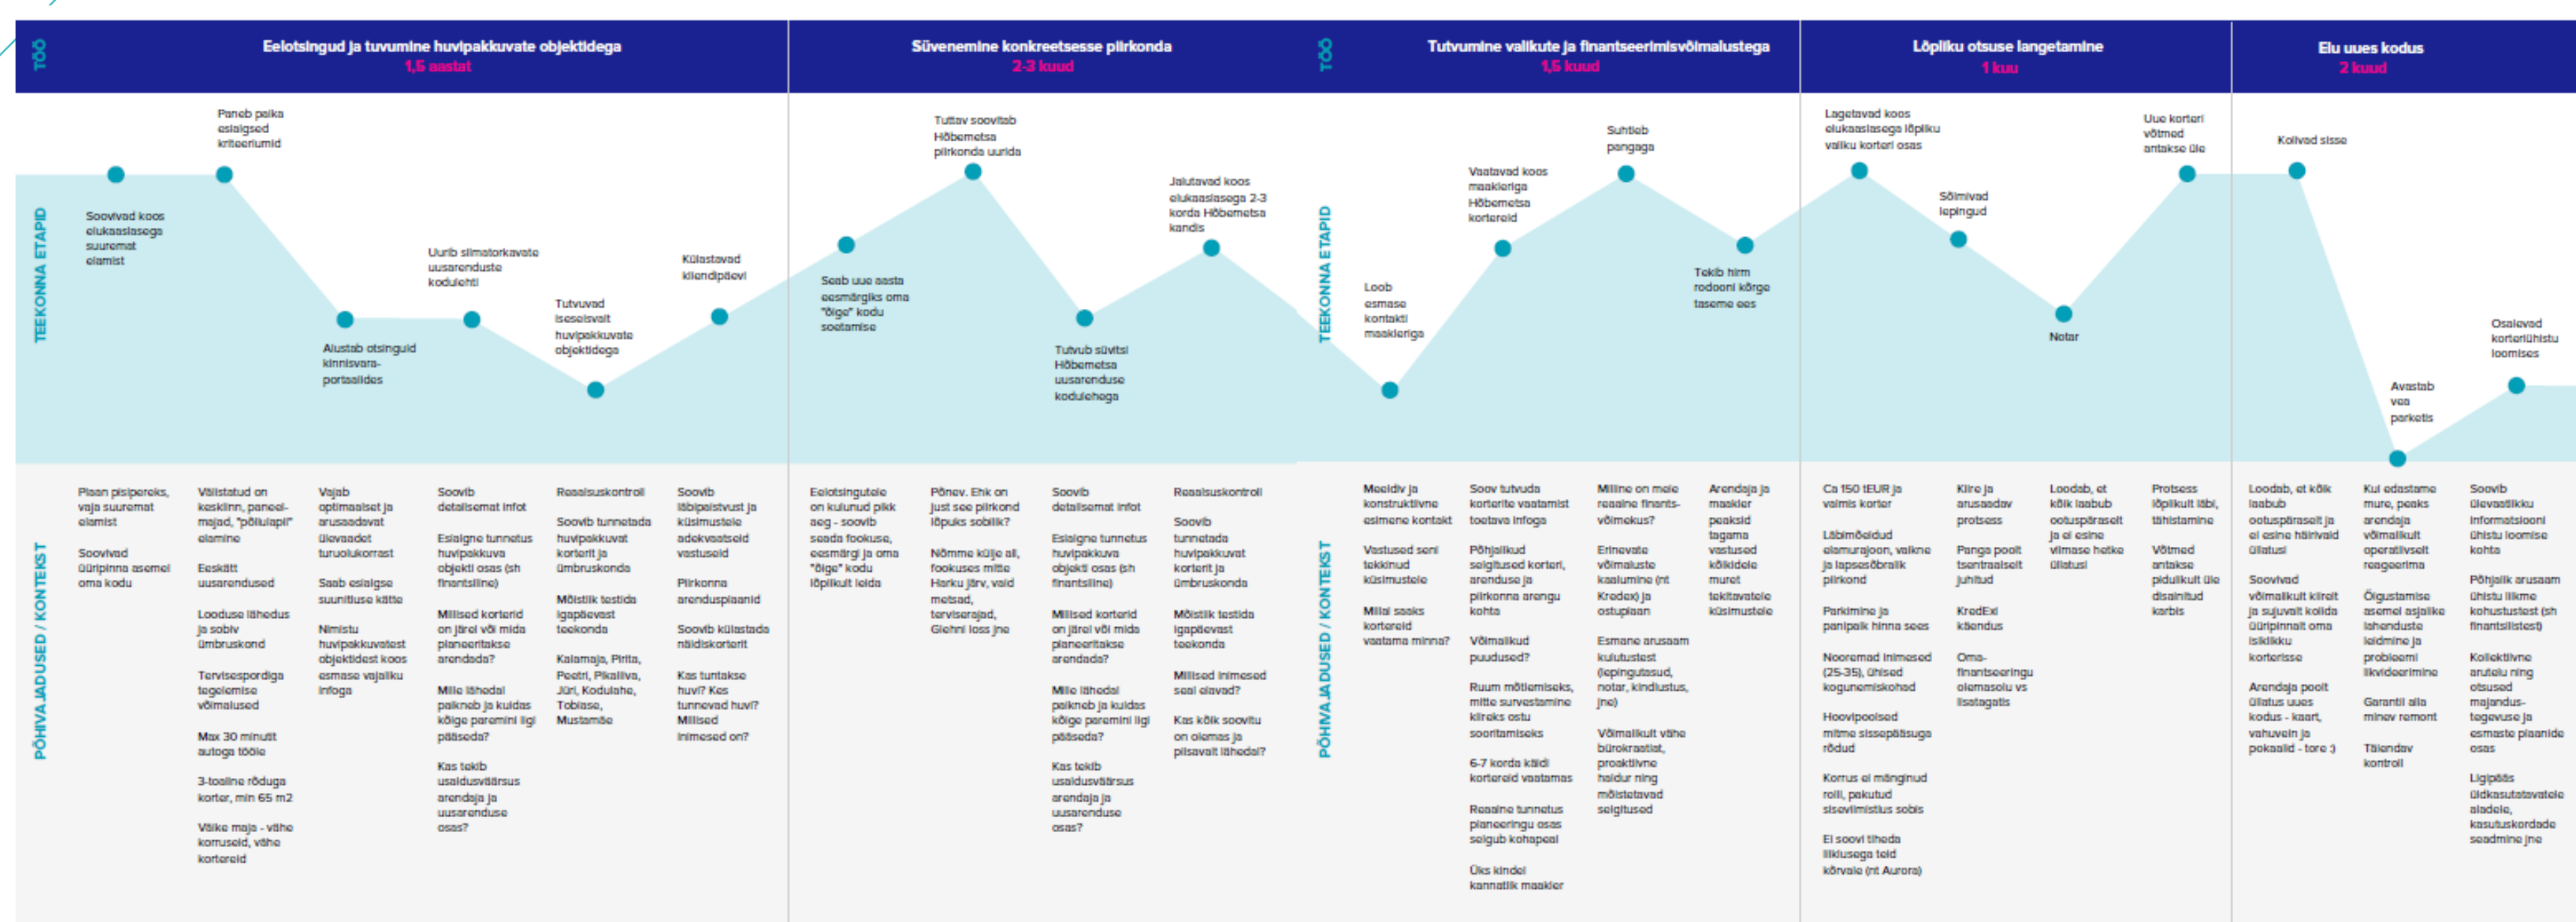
TÖÖ

Eelotsingud ja tutvumine huvipakkuvate objektidega
1,5 aastat

Süvenemine konkreetsesse piirkonda
2-3 kuud

TÖÖ

Tutvumine valikute ja finantseerimisvõimalustega
1,5 kuud

Lõpliku otsuse langetamine
1 kuu

Elu uues kodus
2 kuud

TEEKONNA ETAPID

Soovivad koos elukaaslasega suuremat elamist

Paneb paika esialgsed kriteeriumid

Alustab otsinguid kinnisvaraportaalides

Uurib silmatorkavate uusarenduste kodulehti

Tutvuvad iseseisvalt huvipakkuvate objektidega

Külastavad kliendipäevi

Seab uue aasta eesmärgiks oma "õige" kodu soetamise

Tuttav soovitab Hõbemetsa piirkonda uurida

Tutvub süvitsi Hõbemetsa uusarenduse kodulehega

Jalutavad koos elukaaslasega 2-3 korda Hõbemetsa kandis

TEEKONNA ETAPID

Loob esmase kontakti maakleriga

Vaatavad koos maakleriga Hõbemetsa kortereid

Suhtleb pangaga

Tekib hirm rodooni kõrge taseme ees

Lagetavad koos elukaaslasega lõpliku valiku korteri osas

Sõlmivad lepingud

Notar

Uue korteri võtmed antakse üle

Kolivad sisse

Avastab vea parketis

Osalevad korteriühistu loomises

PÕHIVAJADUSED / KONTEKST

Plaan pisipereks, vaja suuremat elamist

Soovivad üüripinna asemel oma kodu

Välistatud on kesklinn, paneelmajad, "põlulapil" elamine

Eeskätt uusarendused

Looduse lähedus ja sobiv ümbruskond

Tervisespordiga tegelemise võimalused

Max 30 minutit autoga tööle

3-toaline rõduga korter, min 65 m2

Väike maja - vähe korruseid, vähe kortereid

Vajab optimaalset ja arusaadavat ülevaadet turuolukorrast

Saab esialgse suunituse kätte

Nimistu huvipakkuvatest objektidest koos esmase vajaliku infoga

Soovib detailsemat infot

Esialgne tunnetus huvipakkuva objekti osas (sh finantsiline)

Millised korterid on järel või mida planeeritakse arendada?

Mile lähedal paikneb ja kuidas kõige paremini sinna pääseda?

Kas tekib usaldusväärsus arendaja ja uusarenduse osas?

Reaalsuskontroll

Soovib tunnetada huvipakkuvat korterit ja ümbruskonda

Mõistlik testida igapäevast teekonda

Kalamaja, Pirita, Peetri, Pikaliiva, Jüri, Kodulahe, Tobiase, Mustamäe

Soovib läbipaistvust ja küsimustele adekvaatseid vastuseid

Piirkonna arendusplaanid

Soovib külastada näidiskorterit

Kas tuntakse huvi? Kes tunnevad huvi? Millised inimesed on?

Eelotsingutele on kulunud pikk aeg - soovib seada fookuse, eesmärgi ja oma "õige" kodu lõpuks leida

Põnev. Ehk on just see piirkond lõpuks sobilik?

Nõmme külje all, fookuses mitte Harku järv, vaid metsad, terviserajad, Glehni loss jne

Soovib detailsemat infot

Esialgne tunnetus huvipakkuva objekti osas (sh finantsiline)

Millised korterid on järel või mida planeeritakse arendada?

Mile lähedal paikneb ja kuidas kõige paremini sinna pääseda?

Kas tekib usaldusväärsus arendaja ja uusarenduse osas?

Reaalsuskontroll

Soovib tunnetada huvipakkuvat korterit ja ümbruskonda

Mõistlik testida igapäevast teekonda

Millised inimesed seal elavad?

Kas kõik soovitu on olemas ja piisavalt lähedal?

PÕHIVAJADUSED / KONTEKST

Meeldiv ja konstruktiivne esimene kontakt

Vastused seni tekkinud küsimustele

Millal saaks kortereid vaatama minna?

Soov tutvuda korterite vaatamist toetava infoga

Põhjalikud selgitused korteri, arenduse ja piirkonna arengu kohta

Võimalikud puudused?

Ruum mõtlemiseks, mitte survestamine kiireks ostu sooritamiseks

6-7 korda käidi kortereid vaatamas

Reaalne tunnetus planeeringu osas selgub kohapeal

Üks kindel kannatlik maakler

Milline on meie reaalne finantsvõimekus?

Erinevate võimaluste kaalumine (nt Kredex) ja ostuplaan

Esmane arusaam kulutustest (lepingutasud, notar, kindlustus, jne)

Võimalikult vähe bürokraatiat, proaktiivne haldur ning mõistetavad selgitused

Arendaja ja maakler peaksid tagama vastused kõikidele muret tekitavatele küsimustele

Ca 150 tEUR ja valmis korter

Läbimõeldud elamurajoon, valkne ja lapsesõbralik piirkond

Parkimine ja panipaik hinna sees

Nooremad inimesed (25-35), ühised kogunemiskohad

Hoovipoolsed mitme sissepääsuga rõdud

Korrus ei mänginud rolli, pakutud sisevilmistus sobis

Ei soovi tiheda liiklusega teid kõrvale (nt Aurora)

Kiire ja arusaadav protsess

Panga poolt tsentraalselt juhitud

KredEx käendus

Omafinantseeringu olemasolu vs lisatagatis

Loodab, et kõik laabub ootuspäraselt ja ei esine viimase hetke üllatusi

Protsess lõplikult läbi, tähistamine

Võtmed antakse pidulikult üle disainitud karbis

Loodab, et kõik laabub ootuspäraselt ja ei esine häirivaid üllatusi

Soovivad võimalikult kiirelt ja sujuvalt kolida üüripinnalt oma isiklikku korterisse

Arendaja poolt üllatus uues kodus - kaart, vahuvein ja pokaalid - tore :)

Kui edastame mure, peaks arendaja võimalikult operatiivselt reageerima

Õigustamise asemel asjalike lahenduste leidmine ja probleemi likvideerimine

Garantii alla minev remont

Täiendav kontroll

Soovib ülevaatlikku informatsiooni ühistu loomise kohta

Põhjalik arusaam kohustustest (sh finantsilistest)

Kollektiivne arutelu ning otsused majandustegevuse ja esmaste plaanide osas

Ligipääs üldkasutatavatele aladele, kasutuskordade seadmine jne